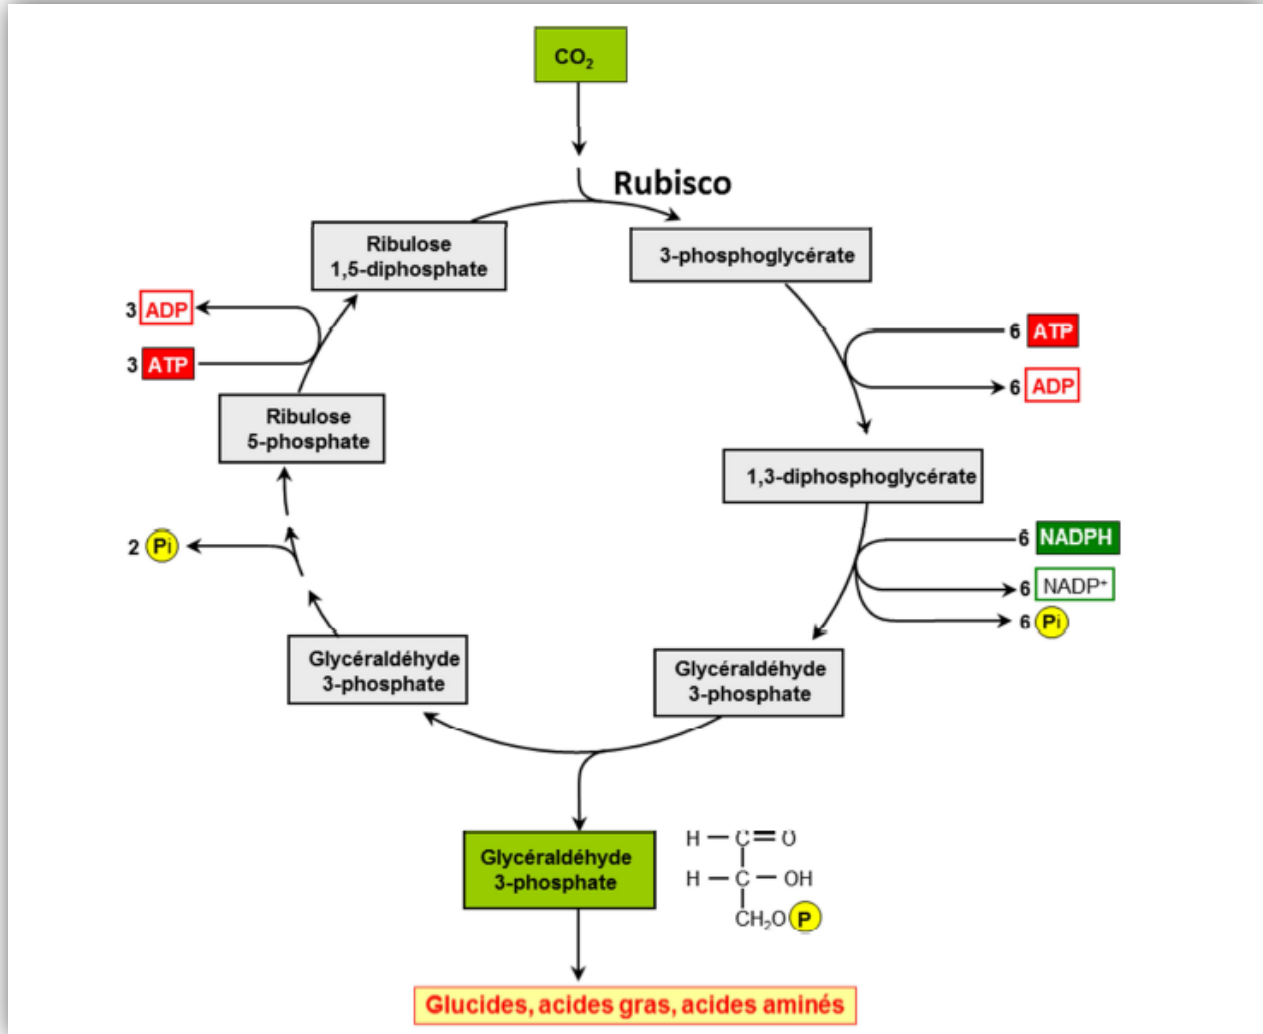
$CO_2$

Rubisco

Ribulose 1,5-diphosphate

3-phosphoglycérate

3 ADP

3 ATP

6 ATP

6 ADP

Ribulose 5-phosphate

1,3-diphosphoglycérate

2 Pi

6 NADPH

6 NADP+

6 Pi

Glycéraldéhyde 3-phosphate

Glycéraldéhyde 3-phosphate

Glycéraldéhyde 3-phosphate

H — C = O
H — C — OH
$CH_2O$ P

Glucides, acides gras, acides aminés